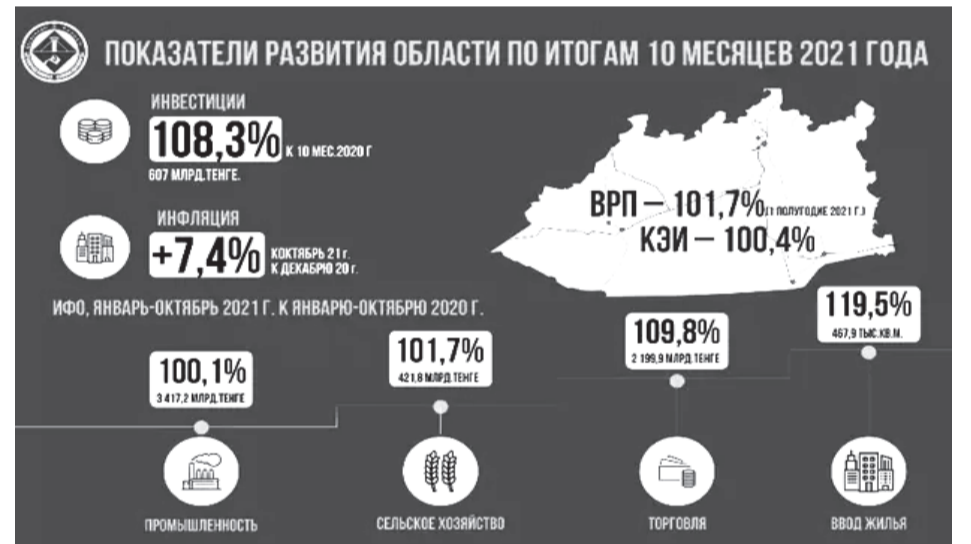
ПОКАЗАТЕЛИ РАЗВИТИЯ ОБЛАСТИ ПО ИТОГАМ 10 МЕСЯЦЕВ 2021 ГОДА

ИНВЕСТИЦИИ
108,3% К 10 МЕС.2020 Г
607 МЛРД.ТЕНГЕ.

ИНФЛЯЦИЯ
+7,4% К ОКТЯБРЬ 21 Г. К ДЕКАБРЮ 20 Г.

ВРП – 101,7% (1 ПОЛУГОДИЕ 2021 Г.)
КЭИ – 100,4%

ИФО, ЯНВАРЬ-ОКТЯБРЬ 2021 Г. К ЯНВАРЮ-ОКТЯБРЮ 2020 Г.

100,1%
3 417,2 МЛРД.ТЕНГЕ

101,7%
421,8 МЛРД.ТЕНГЕ

109,8%
2 199,9 МЛРД.ТЕНГЕ

119,5%
467,9 ТЫС.КВ.М.

ПРОМЫШЛЕННОСТЬ

СЕЛЬСКОЕ ХОЗЯЙСТВО

ТОРГОВЛЯ

ВВОД ЖИЛЬЯ